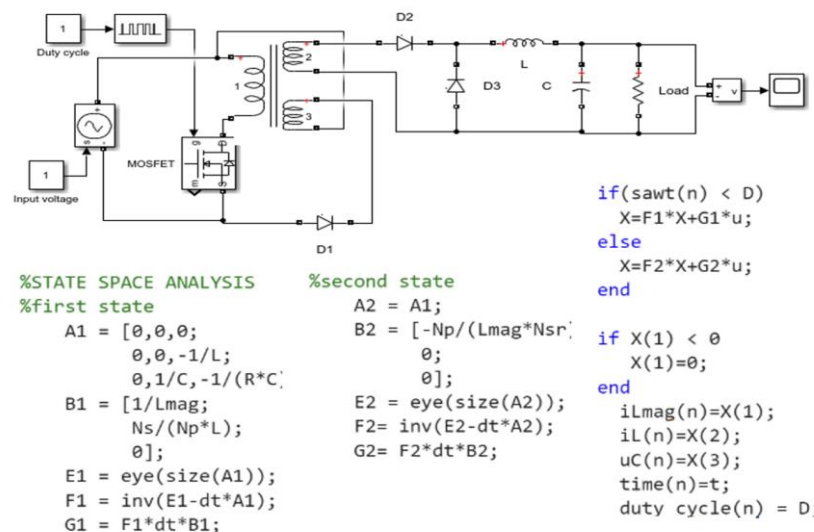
1

Duty cycle

D2

L

1

2

3

D3

C

Load

v

MOSFET

1

Input voltage

D1

if(sawt(n) < D)
X=F1*X+G1*u;
else
X=F2*X+G2*u;
end

if X(1) < 0
X(1)=0;
end
iLmag(n)=X(1);
iL(n)=X(2);
uC(n)=X(3);
time(n)=t;
duty cycle(n) = D

%STATE SPACE ANALYSIS
%first state
A1 = [0,0,0;
0,0,-1/L;
0,1/C,-1/(R*C)
B1 = [1/Lmag;
Ns/(Np*L);
0];
E1 = eye(size(A1));
F1 = inv(E1-dt*A1);
G1 = F1*dt*B1;

%second state
A2 = A1;
B2 = [-Np/(Lmag*Nsr
0;
0];
E2 = eye(size(A2));
F2= inv(E2-dt*A2);
G2= F2*dt*B2;